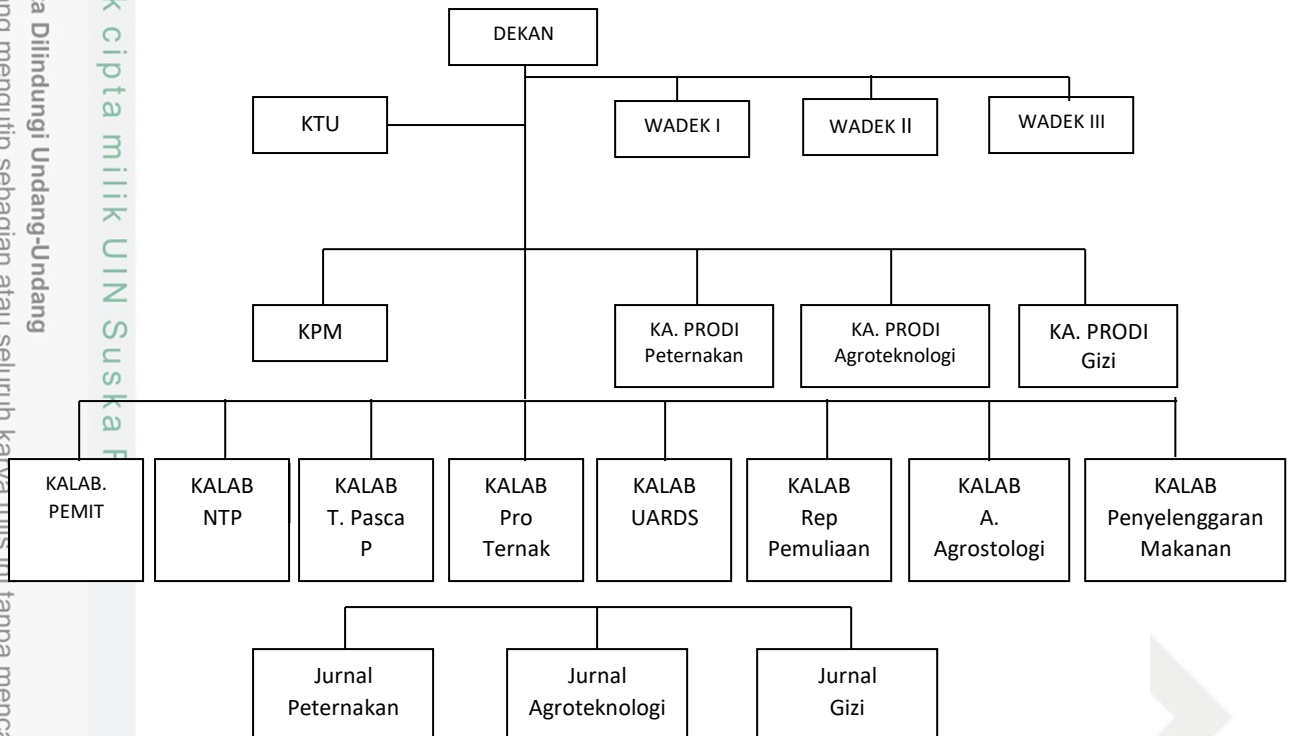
DEKAN

KTU

WADEK I

WADEK II

WADEK III

KPM

KA. PRODI Peternakan

KA. PRODI Agroteknologi

KA. PRODI Gizi

KALAB. PEMIT

KALAB NTP

KALAB T. Pasca P

KALAB Pro Ternak

KALAB UARDS

KALAB Rep Pemuliaan

KALAB A. Agrostologi

KALAB Penyelenggaran Makanan

Jurnal Peternakan

Jurnal Agroteknologi

Jurnal Gizi

k cipta milik UIN Suska R

a Dilindungi Undang-Undang

ng mengutip sebagian atau seluruh karya tulis ini tanpa menca